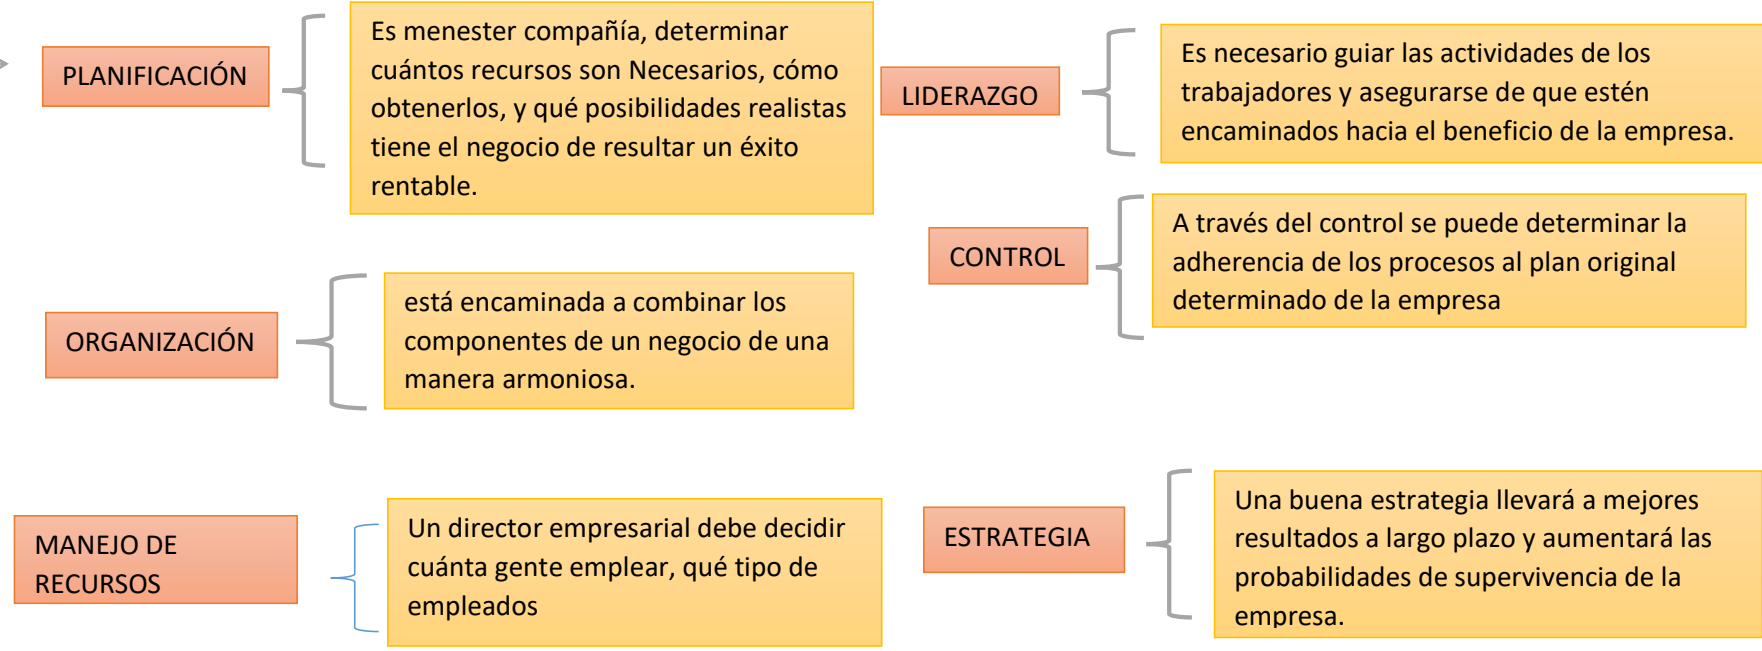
PLANIFICACIÓN

Es menester compañía, determinar cuántos recursos son Necesarios, cómo obtenerlos, y qué posibilidades realistas tiene el negocio de resultar un éxito rentable.

LIDERAZGO

Es necesario guiar las actividades de los trabajadores y asegurarse de que estén encaminados hacia el beneficio de la empresa.

CONTROL

A través del control se puede determinar la adherencia de los procesos al plan original determinado de la empresa

ORGANIZACIÓN

está encaminada a combinar los componentes de un negocio de una manera armoniosa.

MANEJO DE RECURSOS

Un director empresarial debe decidir cuánta gente emplear, qué tipo de empleados

ESTRATEGIA

Una buena estrategia llevará a mejores resultados a largo plazo y aumentará las probabilidades de supervivencia de la empresa.